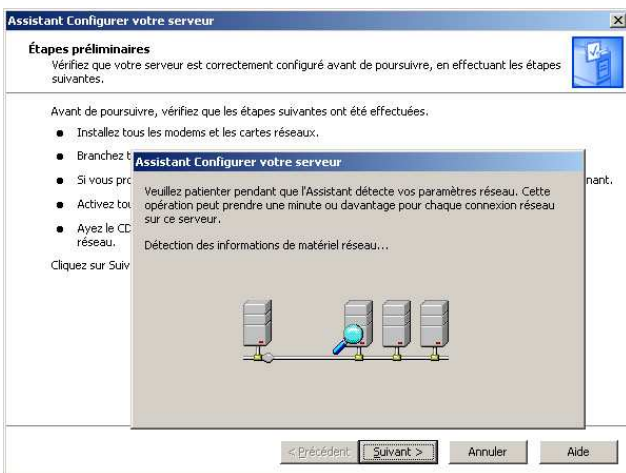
Assistant Configurer votre serveur

Étapes préliminaires
Vérifiez que votre serveur est correctement configuré avant de poursuivre, en effectuant les étapes suivantes.

Avant de poursuivre, vérifiez que les étapes suivantes ont été effectuées.

- Installez tous les modems et les cartes réseaux.
- Branchez t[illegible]
- Si vous pro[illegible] nant.
- Activez tou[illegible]
- Ayez le CD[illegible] réseau.

Cliquez sur Suiv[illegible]

Assistant Configurer votre serveur

Veuillez patienter pendant que l'Assistant détecte vos paramètres réseau. Cette opération peut prendre une minute ou davantage pour chaque connexion réseau sur ce serveur.

Détection des informations de matériel réseau...

< Précédent | Suivant > | Annuler | Aide